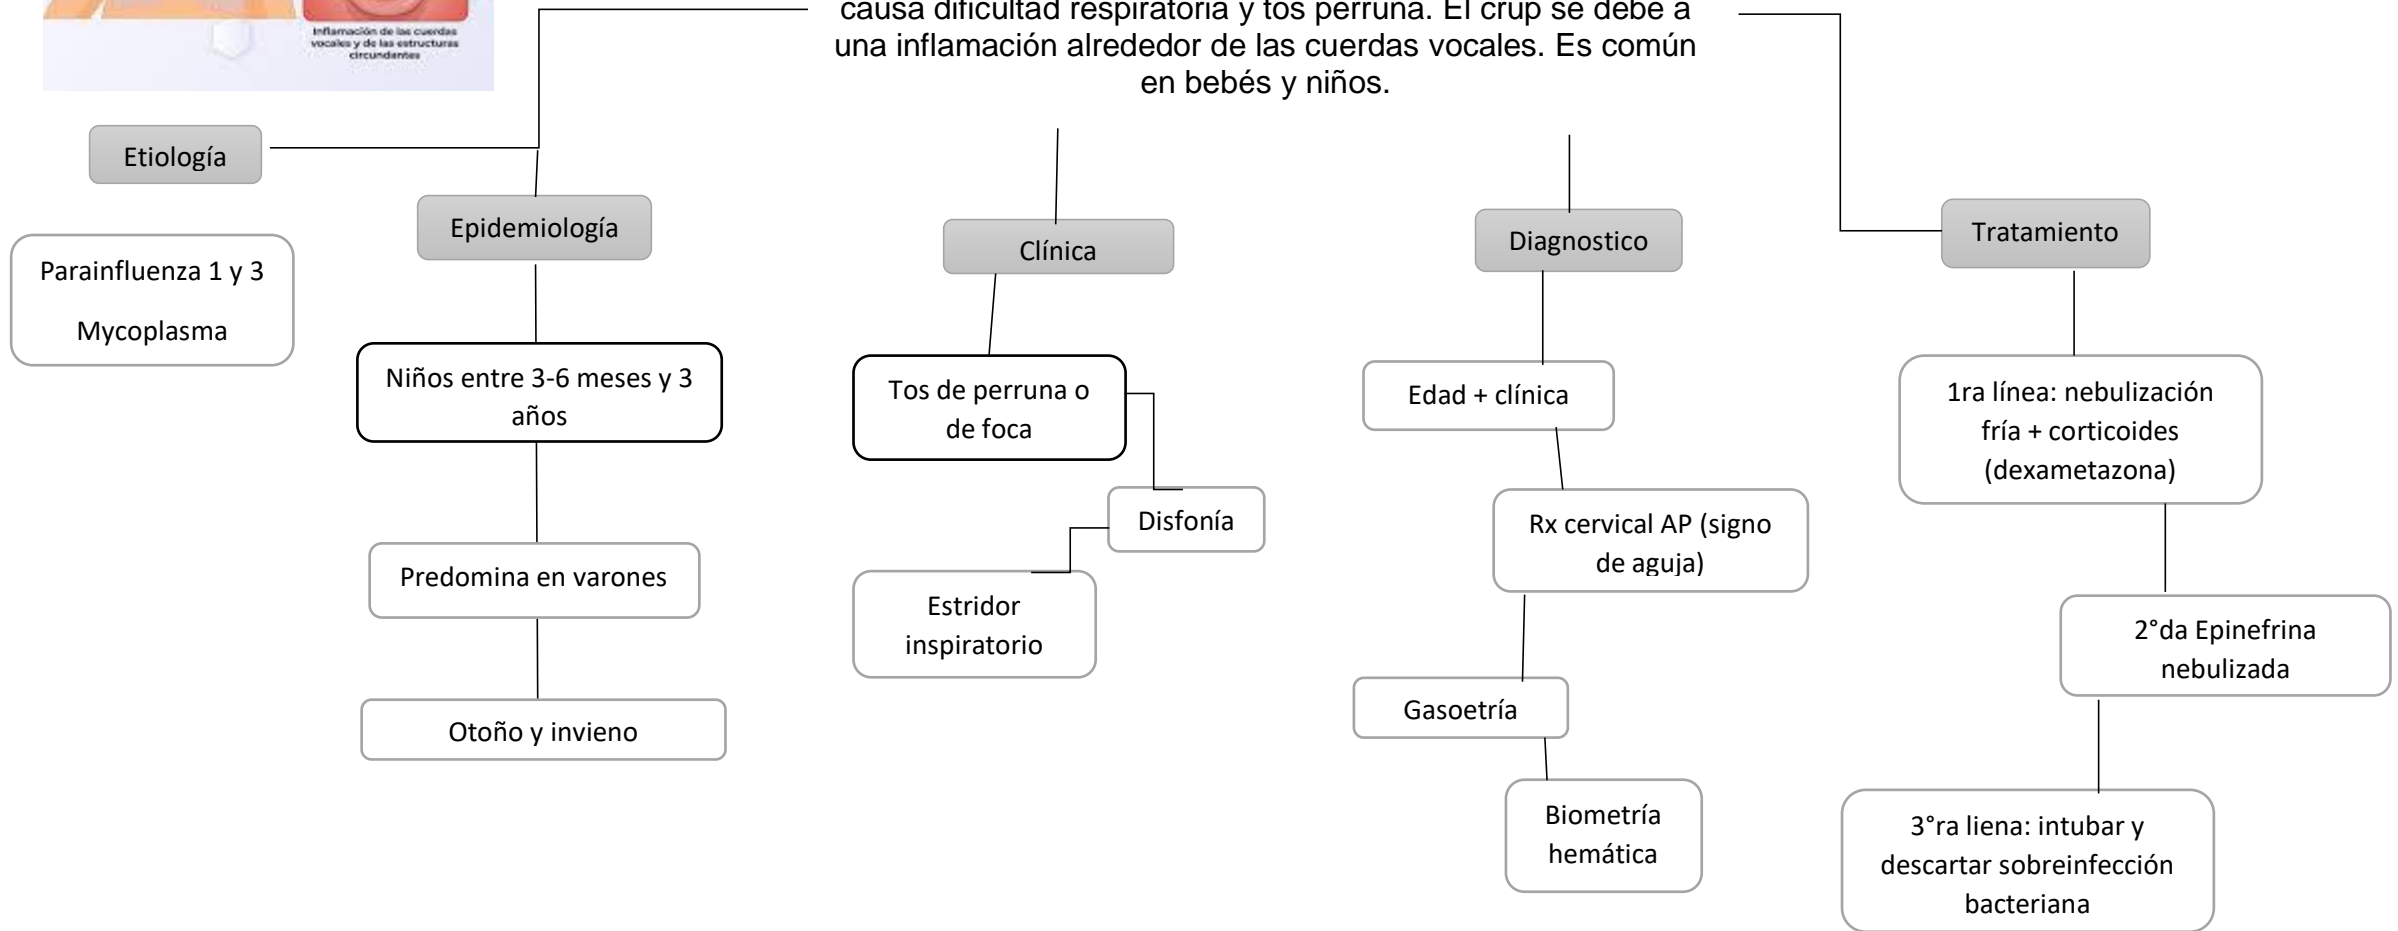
Inflamación de las cuerdas vocales y de las estructuras circundantes

causa dificultad respiratoria y tos perruna. El crup se debe a una inflamación alrededor de las cuerdas vocales. Es común en bebés y niños.

Etiología

Parainfluenza 1 y 3

Mycoplasma

Epidemiología

Niños entre 3-6 meses y 3 años

Predomina en varones

Otoño y invieno

Clínica

Tos de perruna o de foca

Disfonía

Estridor inspiratorio

Diagnostico

Edad + clínica

Rx cervical AP (signo de aguja)

Gasoetría

Biometría hemática

Tratamiento

1ra línea: nebulización fría + corticoides (dexametazona)

2°da Epinefrina nebulizada

3°ra liena: intubar y descartar sobreinfección bacteriana